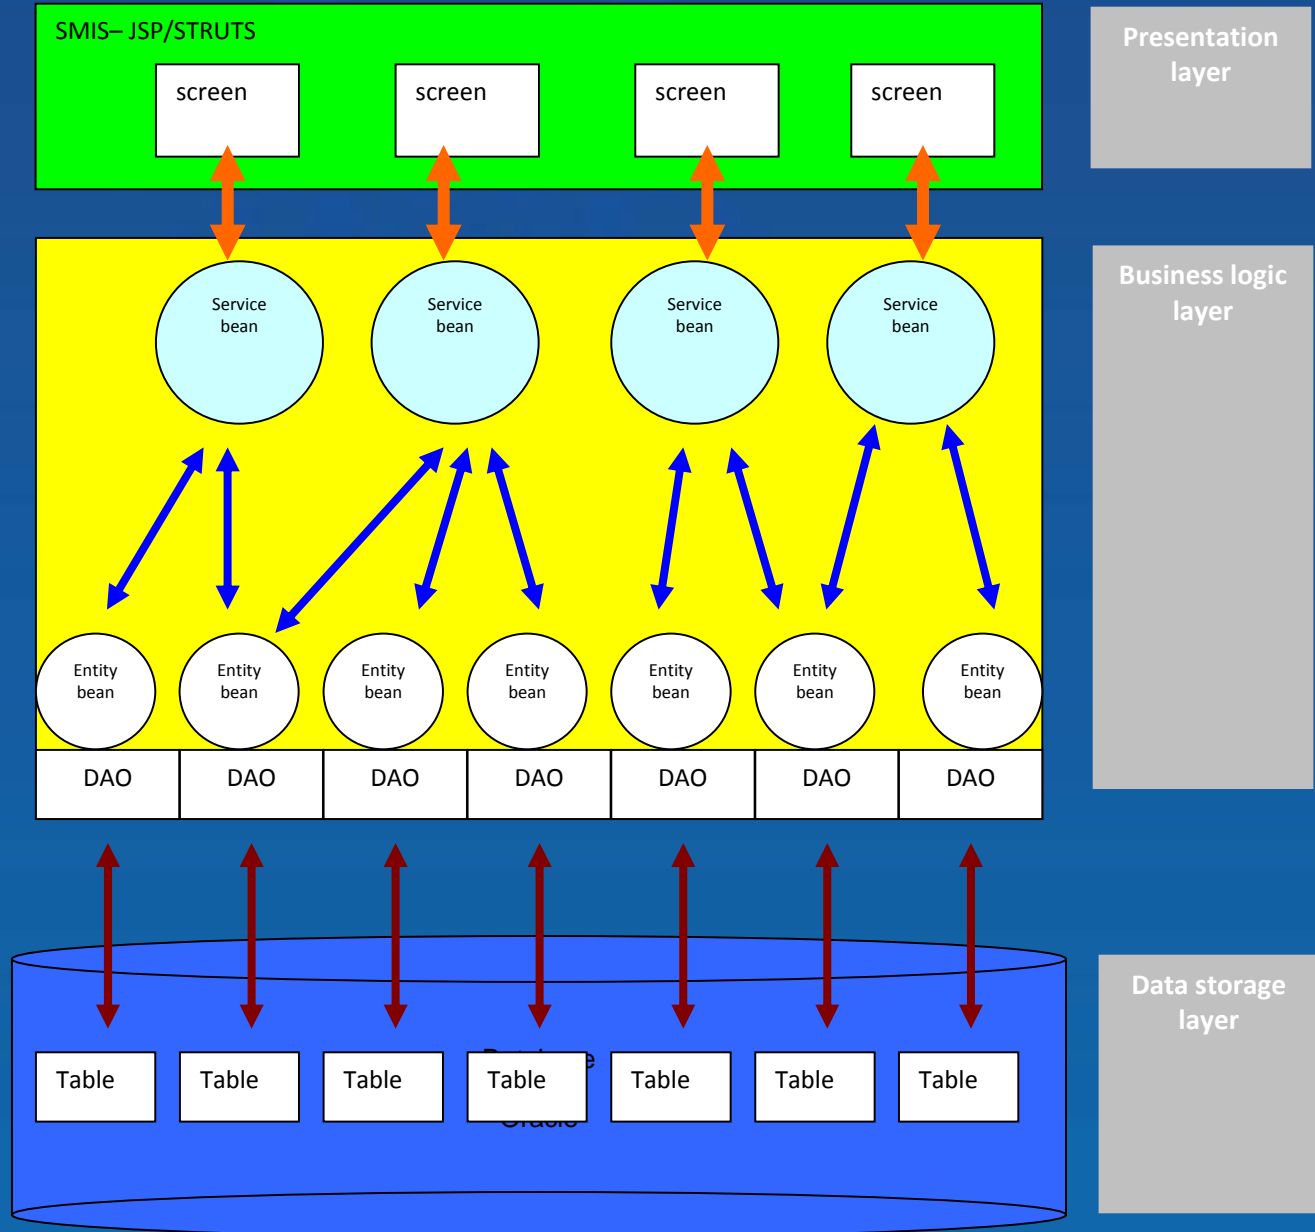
SMIS– JSP/STRUTS

screen screen screen screen

Presentation layer

Service bean Service bean Service bean Service bean

Business logic layer

Entity bean Entity bean Entity bean Entity bean Entity bean Entity bean Entity bean

| DAO | DAO | DAO | DAO | DAO | DAO | DAO |
|---|---|---|---|---|---|---|

Data storage layer

Table Table Table Table Table Table Table

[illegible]